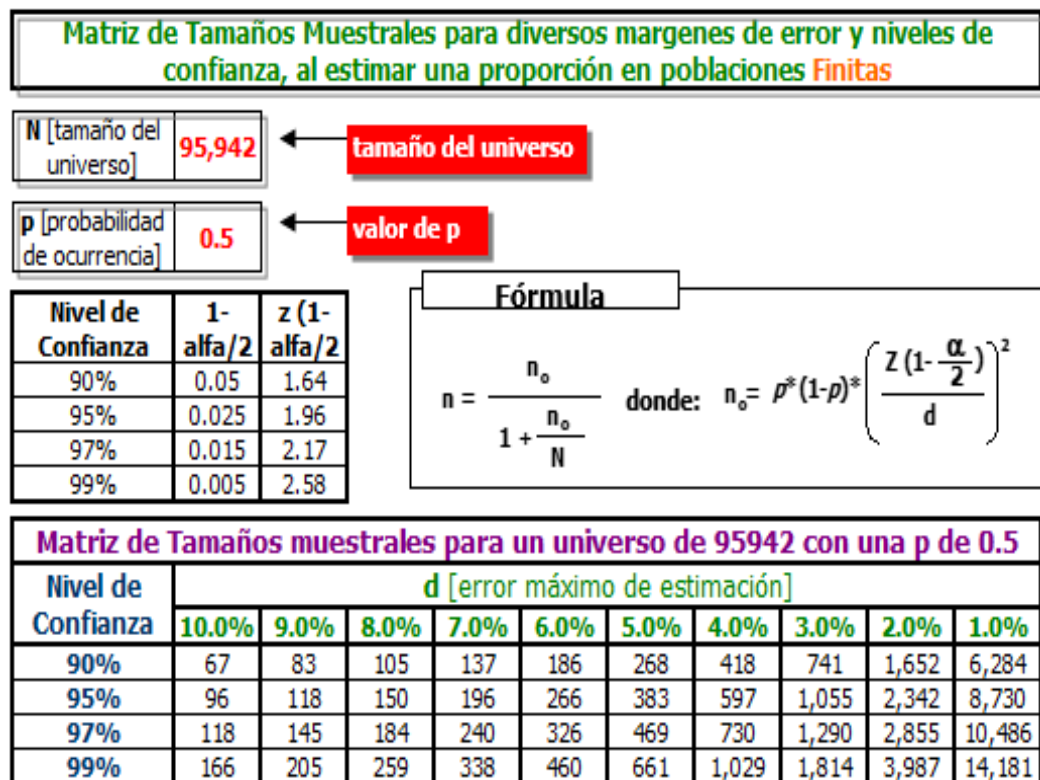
Matriz de Tamaños Muestrales para diversos margenes de error y niveles de confianza, al estimar una proporción en poblaciones Finitas

| N [tamaño del universo] | 95,942 |
|---|---|

tamaño del universo

| p [probabilidad de ocurrencia] | 0.5 |
|---|---|

valor de p

| Nivel de Confianza | 1-alfa/2 | z (1-alfa/2 |
|---|---|---|
| 90% | 0.05 | 1.64 |
| 95% | 0.025 | 1.96 |
| 97% | 0.015 | 2.17 |
| 99% | 0.005 | 2.58 |

Fórmula

$n = \frac{n_o}{1 + \frac{n_o}{N}}$ donde: $n_o = p^*(1-p)^* \left( \frac{Z(1-\frac{\alpha}{2})}{d} \right)^2$

Matriz de Tamaños muestrales para un universo de 95942 con una p de 0.5

| Nivel de Confianza | d [error máximo de estimación] | | | | | | | | | |
|---|---|---|---|---|---|---|---|---|---|---|
| | 10.0% | 9.0% | 8.0% | 7.0% | 6.0% | 5.0% | 4.0% | 3.0% | 2.0% | 1.0% |
| 90% | 67 | 83 | 105 | 137 | 186 | 268 | 418 | 741 | 1,652 | 6,284 |
| 95% | 96 | 118 | 150 | 196 | 266 | 383 | 597 | 1,055 | 2,342 | 8,730 |
| 97% | 118 | 145 | 184 | 240 | 326 | 469 | 730 | 1,290 | 2,855 | 10,486 |
| 99% | 166 | 205 | 259 | 338 | 460 | 661 | 1,029 | 1,814 | 3,987 | 14,181 |